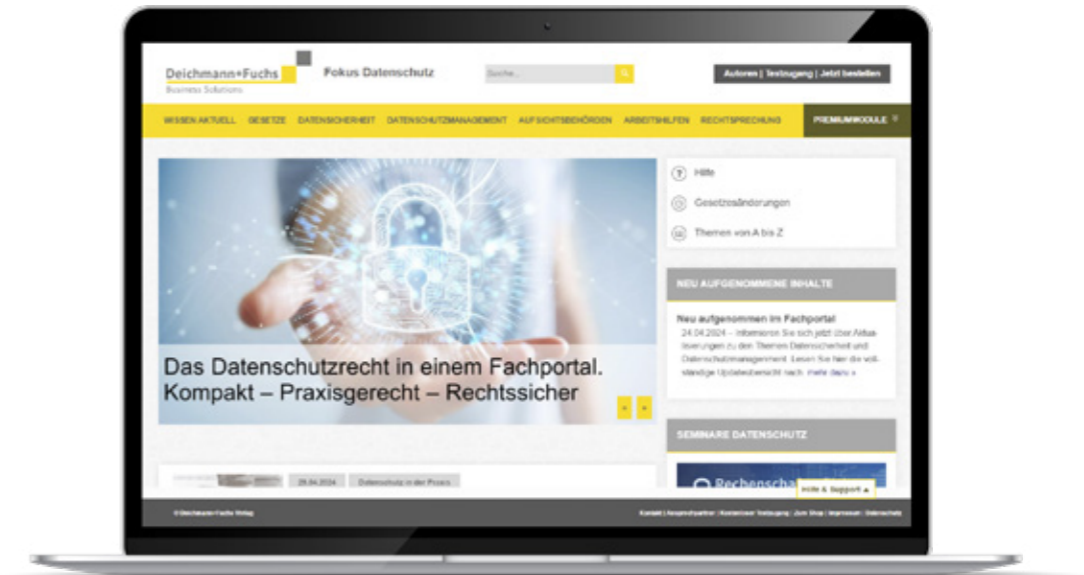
Deichmann+Fuchs
Business Solutions

Fokus Datenschutz

Suche...

Autoren | Testzugang | Jetzt bestellen

WISSEN AKTUELL GESETZE DATENSICHERHEIT DATENSCHUTZMANAGEMENT AUFSICHTSBEHÖRDEN ARBEITSHILFEN RECHTSPRECHUNG PREMIUMMODULE

Das Datenschutzrecht in einem Fachportal.
Kompakt – Praxisgerecht – Rechtssicher

Hilfe

Gesetzesänderungen

Themen von A bis Z

NEU AUFGENOMMENE INHALTE

Neu aufgenommen im Fachportal
24.04.2024 – Informieren Sie sich jetzt über Aktualisierungen zu den Themen Datensicherheit und Datenschutzmanagement. Lesen Sie hier die vollständige Updateübersicht nach. mehr dazu »

SEMINARE DATENSCHUTZ

Rechenscha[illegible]

29.04.2024 Datenschutz in der Praxis

Hilfe & Support

© Deichmann+Fuchs Verlag

Kontakt | Ansprechpartner | Kostenloser Testzugang | Zum Shop | Impressum | Datenschutz